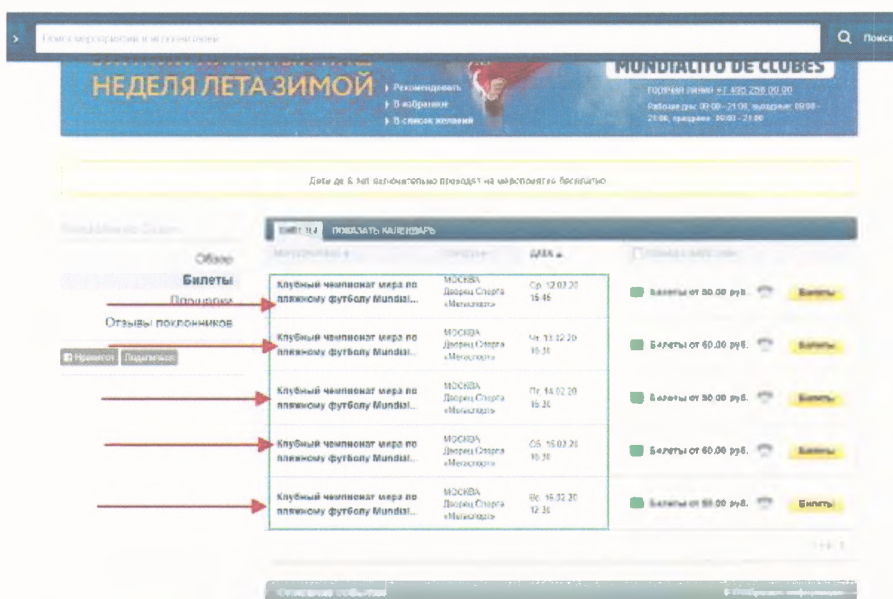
Поиск мероприятий и исполнителей
Поиск

НЕДЕЛЯ ЛЕТА ЗИМОЙ
Рекомендовать
В избранное
В список желаний

MUNDIALITO DE CLUBES
горячая линия +7 495 258 00 00
Рабочие дни 09:00 - 21:00, выходные 09:00 - 21:00, праздники 10:00 - 21:00

Дети до 6 лет включительно проходят на мероприятие бесплатно

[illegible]
Обзор
Билеты
Подробно
Отзывы поклонников
Нравится Поделиться

БИЛЕТЫ ПОКАЗАТЬ КАЛЕНДАРЬ
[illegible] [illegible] ДАТА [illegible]

| | | | | |
|---|---|---|---|---|
| Клубный чемпионат мира по пляжному футболу Mundial... | МОСКВА Дворец Спорта «Мегаспорт» | Ср. 12.02.20 16:45 | Билеты от 80.00 руб. | Билеты |
| Клубный чемпионат мира по пляжному футболу Mundial... | МОСКВА Дворец Спорта «Мегаспорт» | Чт. 13.02.20 16:30 | Билеты от 60.00 руб. | Билеты |
| Клубный чемпионат мира по пляжному футболу Mundial... | МОСКВА Дворец Спорта «Мегаспорт» | Пт. 14.02.20 16:30 | Билеты от 80.00 руб. | Билеты |
| Клубный чемпионат мира по пляжному футболу Mundial... | МОСКВА Дворец Спорта «Мегаспорт» | Сб. 15.02.20 16:30 | Билеты от 60.00 руб. | Билеты |
| Клубный чемпионат мира по пляжному футболу Mundial... | МОСКВА Дворец Спорта «Мегаспорт» | Вс. 16.02.20 12:30 | Билеты от 80.00 руб. | Билеты |

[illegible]